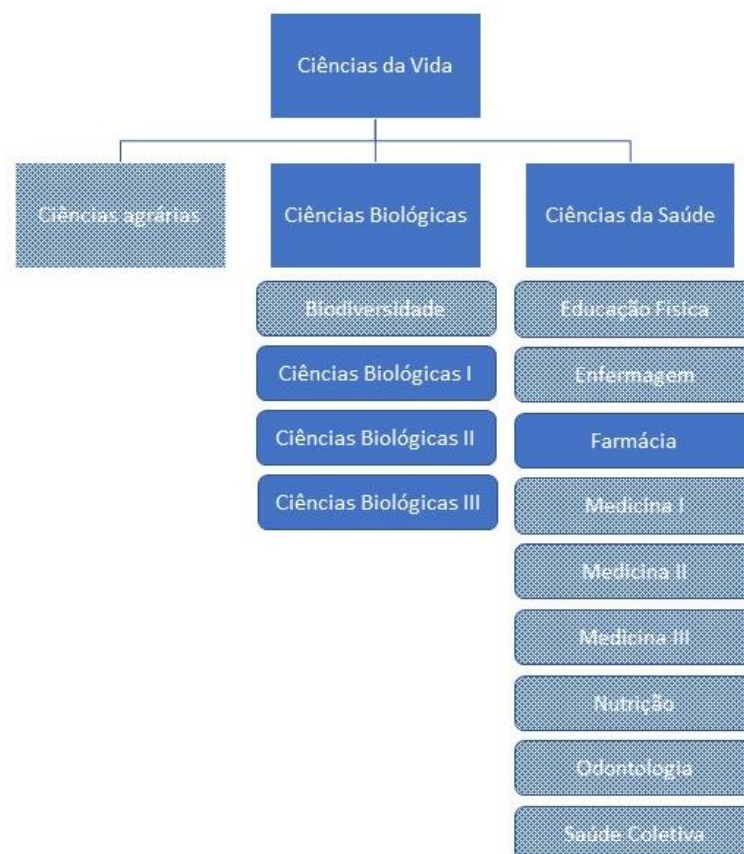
Ciências da Vida

Ciências agrárias

Ciências Biológicas

Ciências da Saúde

Biodiversidade

Ciências Biológicas I

Ciências Biológicas II

Ciências Biológicas III

Educação Física

Enfermagem

Farmácia

Medicina I

Medicina II

Medicina III

Nutrição

Odontologia

Saúde Coletiva